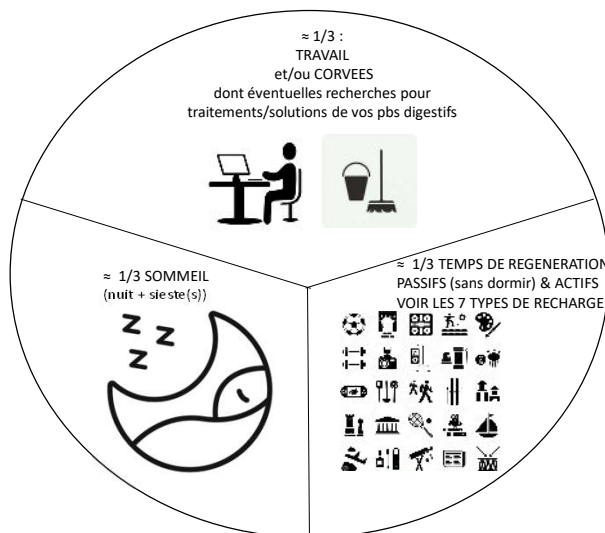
≈ 1/3 :
TRAVAIL
et/ou CORVEES
dont éventuelles recherches pour traitements/solutions de vos pbs digestifs

≈ 1/3 SOMMEIL
(nuit + sieste(s))

Z Z Z

≈ 1/3 TEMPS DE REGENERATION
PASSIFS (sans dormir) & ACTIFS
VOIR LES 7 TYPES DE RECHARGE